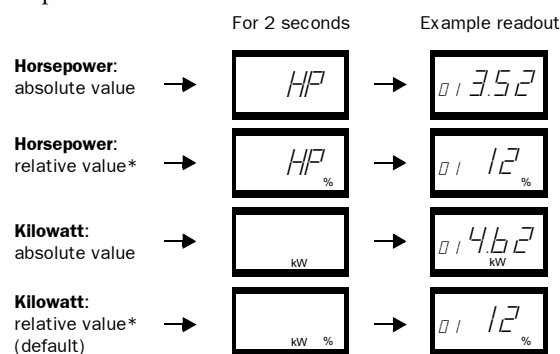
For 2 seconds

Example readout

**Horsepower**: absolute value

HP

01 3.52

**Horsepower**: relative value*

HP %

01 12 %

**Kilowatt**: absolute value

kW

01 4.62 kW

**Kilowatt**: relative value* (default)

kW %

01 12 %